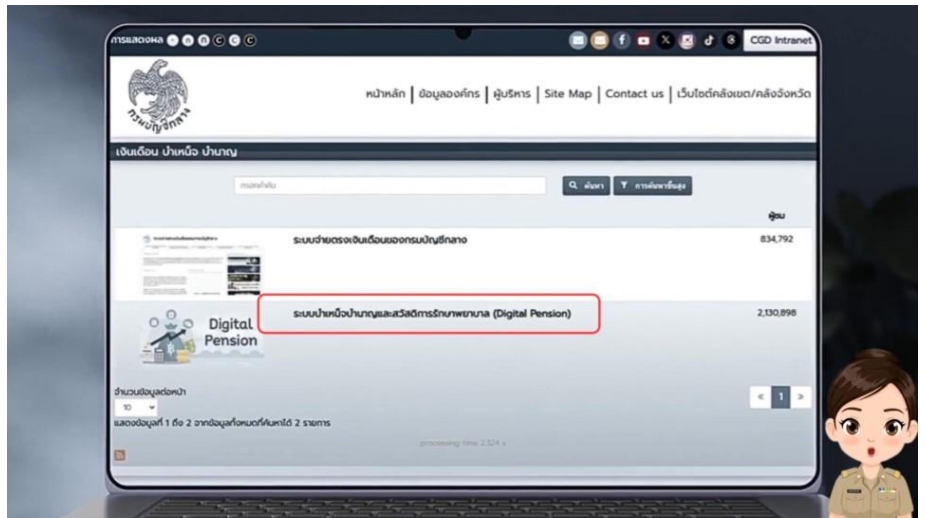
การแสดงผล C C C

CGD Intranet

กรมบัญชีกลาง

หน้าหลัก | ข้อมูลองค์กร | ผู้บริหาร | Site Map | Contact us | เว็บไซต์คลังเขต/คลังจังหวัด

เงินเดือน บำเหน็จ บำนาญ

กรอกคำค้น

ค้นหา

การค้นหาขั้นสูง

ผู้ชม

ระบบจ่ายตรงเงินเดือนของกรมบัญชีกลาง

834,792

Digital Pension

ระบบบำเหน็จบำนาญและสวัสดิการรักษาพยาบาล (Digital Pension)

2,130,898

จำนวนข้อมูลต่อหน้า

10

แสดงข้อมูลที่ 1 ถึง 2 จากข้อมูลทั้งหมดที่ค้นหาได้ 2 รายการ

processing time 2.324 s

« 1 »